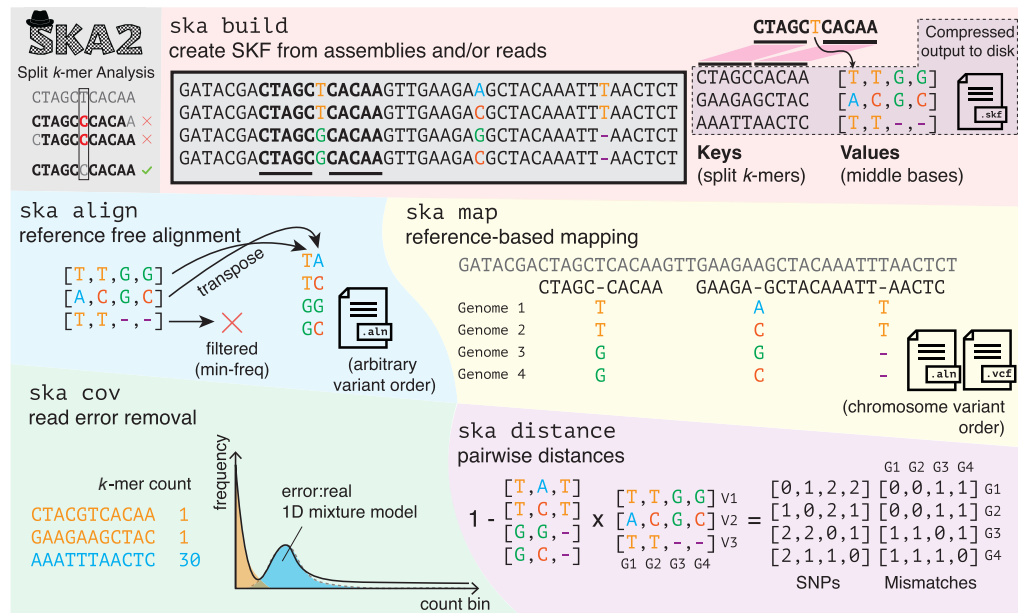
SKA2
Split $k$-mer Analysis

CTAGCTCACAA
CTAGCCCACAA ×
CTAGCCCACAA ×
CTAGCGCACAA ✓

ska build
create SKF from assemblies and/or reads

GATACGACTAGCTCACAAGTTGAAGAAGCTACAAATTTAACTCT
GATACGACTAGCTCACAAGTTGAAGACGCTACAAATTTAACTCT
GATACGACTAGCGCACAAGTTGAAGAGGCTACAAATT-AACTCT
GATACGACTAGCGCACAAGTTGAAGACGCTACAAATT-AACTCT

CTAGCTCACAA

Compressed output to disk

CTAGCCACAA [T,T,G,G]
GAAGAGCTAC [A,C,G,C]
AAATTAACTC [T,T,-,-]

.skf

Keys
(split $k$-mers)

Values
(middle bases)

ska align
reference free alignment

[T,T,G,G]
[A,C,G,C]
[T,T,-,-]

transpose

TA
TC
GG
GC

.aln

filtered
(min-freq)

(arbitrary variant order)

ska map
reference-based mapping

GATACGACTAGCTCACAAGTTGAAGAAGCTACAAATTTAACTCT
CTAGC-CACAA GAAGA-GCTACAAATT-AACTC
Genome 1 T A T
Genome 2 T C T
Genome 3 G G -
Genome 4 G C -

.aln .vcf

(chromosome variant order)

ska cov
read error removal

$k$-mer count
CTACGTCACAA 1
GAAGAAGCTAC 1
AAATTTAACTC 30

frequency
error:real
1D mixture model
count bin

ska distance
pairwise distances

1 - [T,A,T] [T,C,T] [G,G,-] [G,C,-] x [T,T,G,G] V1 [A,C,G,C] V2 [T,T,-,-] V3
G1 G2 G3 G4
= [0,1,2,2] [2,0,2,1] [2,2,0,1] [2,1,1,0]
G1 G2 G3 G4
[0,0,1,1] G1
[0,0,1,1] G2
[1,1,0,1] G3
[1,1,1,0] G4

SNPs Mismatches